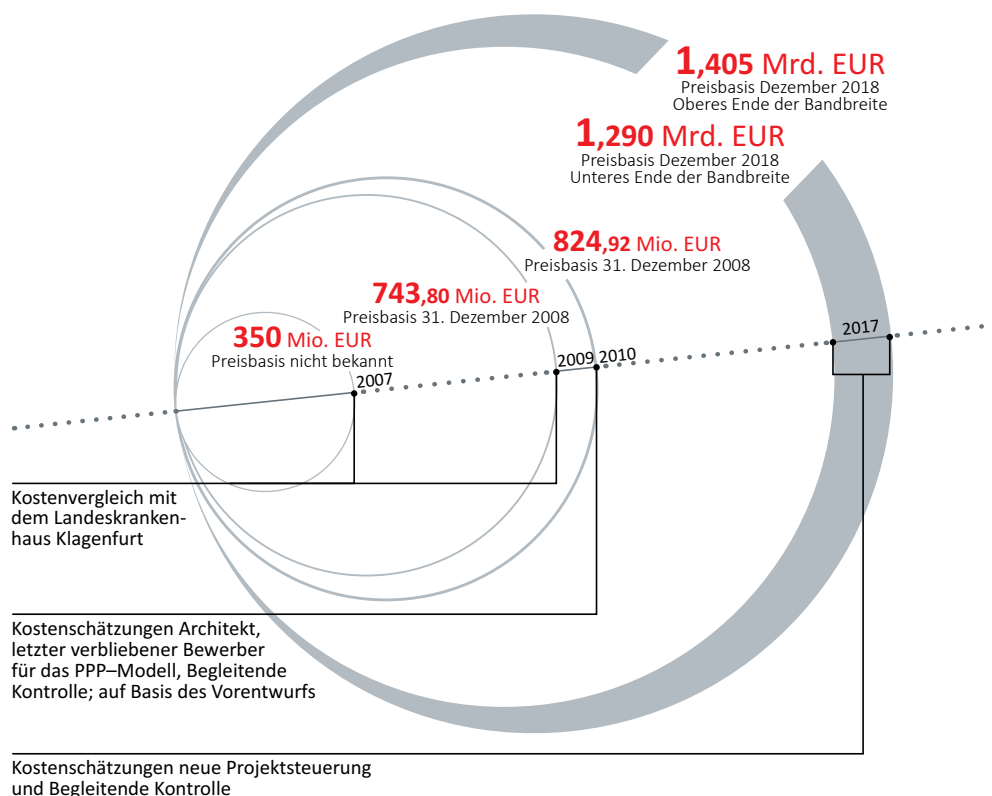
1,405 Mrd. EUR
Preisbasis Dezember 2018
Oberes Ende der Bandbreite

1,290 Mrd. EUR
Preisbasis Dezember 2018
Unteres Ende der Bandbreite

824,92 Mio. EUR
Preisbasis 31. Dezember 2008

743,80 Mio. EUR
Preisbasis 31. Dezember 2008

350 Mio. EUR
Preisbasis nicht bekannt

2007

2009 2010

2017

Kostenvergleich mit dem Landeskrankenhaus Klagenfurt

Kostenschätzungen Architekt, letzter verbliebener Bewerber für das PPP–Modell, Begleitende Kontrolle; auf Basis des Vorentwurfs

Kostenschätzungen neue Projektsteuerung und Begleitende Kontrolle